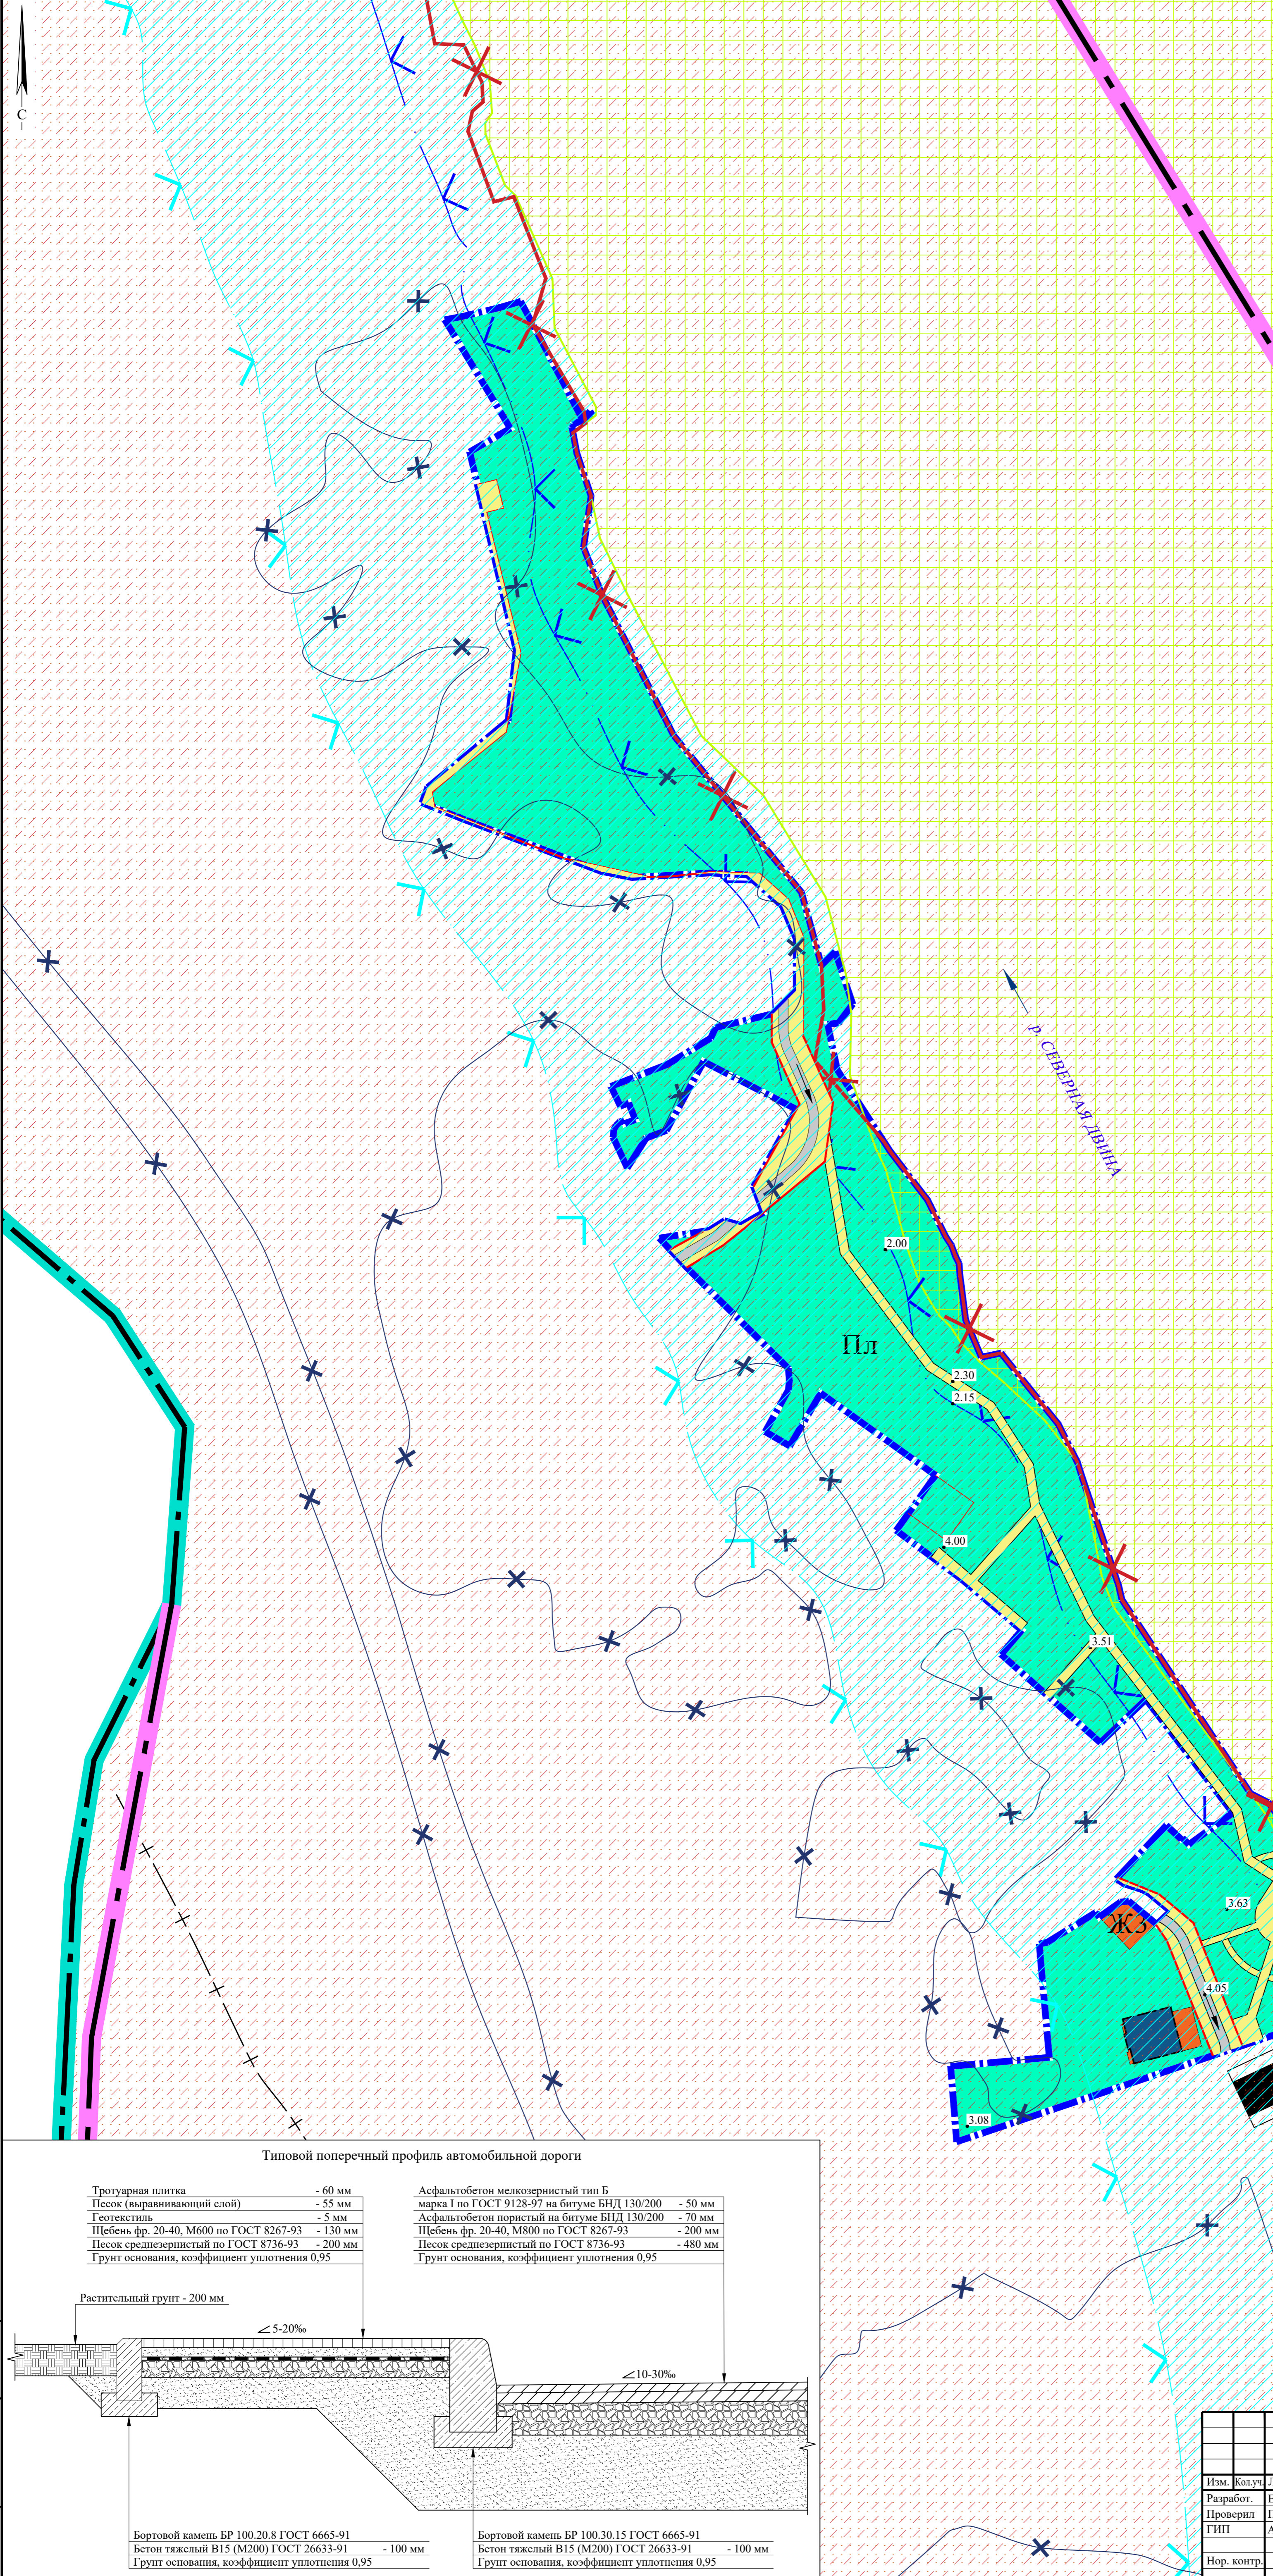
С

р. СЕВЕРНАЯ ДВИНА

2.00

Пл

2.30

2.15

4.00

3.51

3.63

ЖЗ

4.05

3.08

Типовой поперечный профиль автомобильной дороги

Тротуарная плитка - 60 мм
Песок (выравнивающий слой) - 55 мм
Геотекстиль - 5 мм
Щебень фр. 20-40, М600 по ГОСТ 8267-93 - 130 мм
Песок среднезернистый по ГОСТ 8736-93 - 200 мм
Грунт основания, коэффициент уплотнения 0,95

Асфальтобетон мелкозернистый тип Б марка I по ГОСТ 9128-97 на битуме БНД 130/200 - 50 мм
Асфальтобетон пористый на битуме БНД 130/200 - 70 мм
Щебень фр. 20-40, М800 по ГОСТ 8267-93 - 200 мм
Песок среднезернистый по ГОСТ 8736-93 - 480 мм
Грунт основания, коэффициент уплотнения 0,95

Растительный грунт - 200 мм

5-20‰

10-30‰

Бортовой камень БР 100.20.8 ГОСТ 6665-91
Бетон тяжелый В15 (М200) ГОСТ 26633-91 - 100 мм
Грунт основания, коэффициент уплотнения 0,95

Бортовой камень БР 100.30.15 ГОСТ 6665-91
Бетон тяжелый В15 (М200) ГОСТ 26633-91 - 100 мм
Грунт основания, коэффициент уплотнения 0,95

Изм. Кол.уч. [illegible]
Разработ. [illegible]
Проверил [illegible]
ГИП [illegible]
Нор. контр.